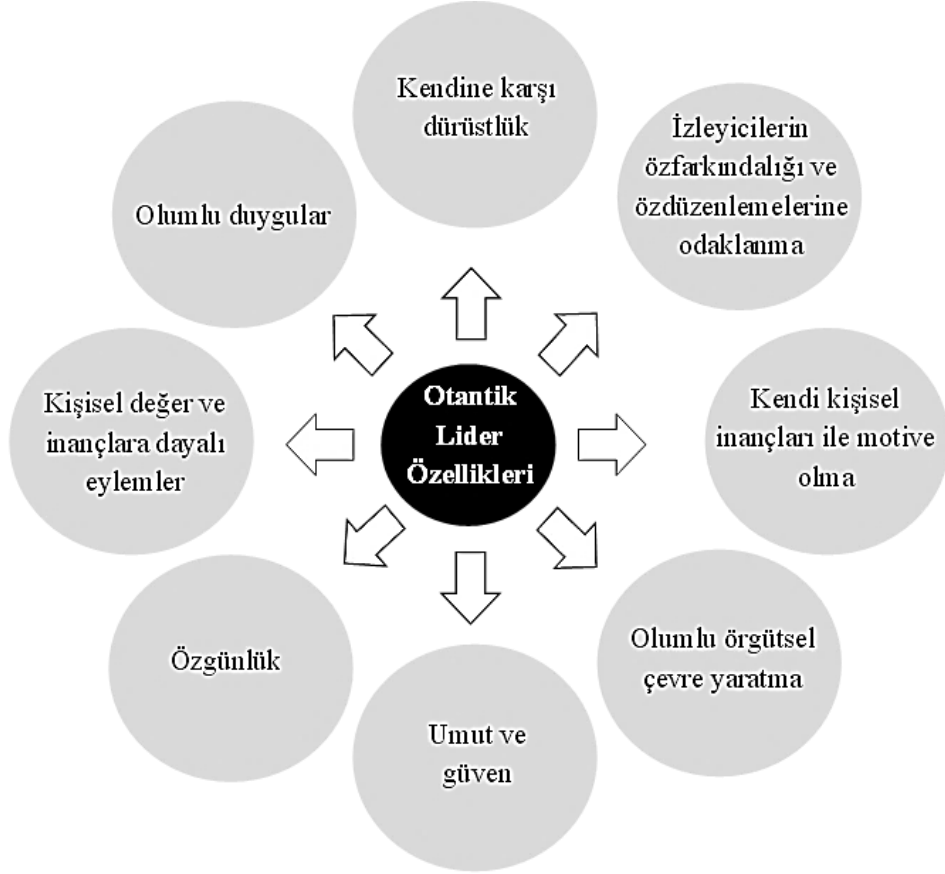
Otantik Lider Özellikleri

Kendine karşı dürüstlük

İzleyicilerin özfarkındalığı ve özdüzenlemelerine odaklanma

Kendi kişisel inançları ile motive olma

Olumlu örgütsel çevre yaratma

Umut ve güven

Özgünlük

Kişisel değer ve inançlara dayalı eylemler

Olumlu duygular